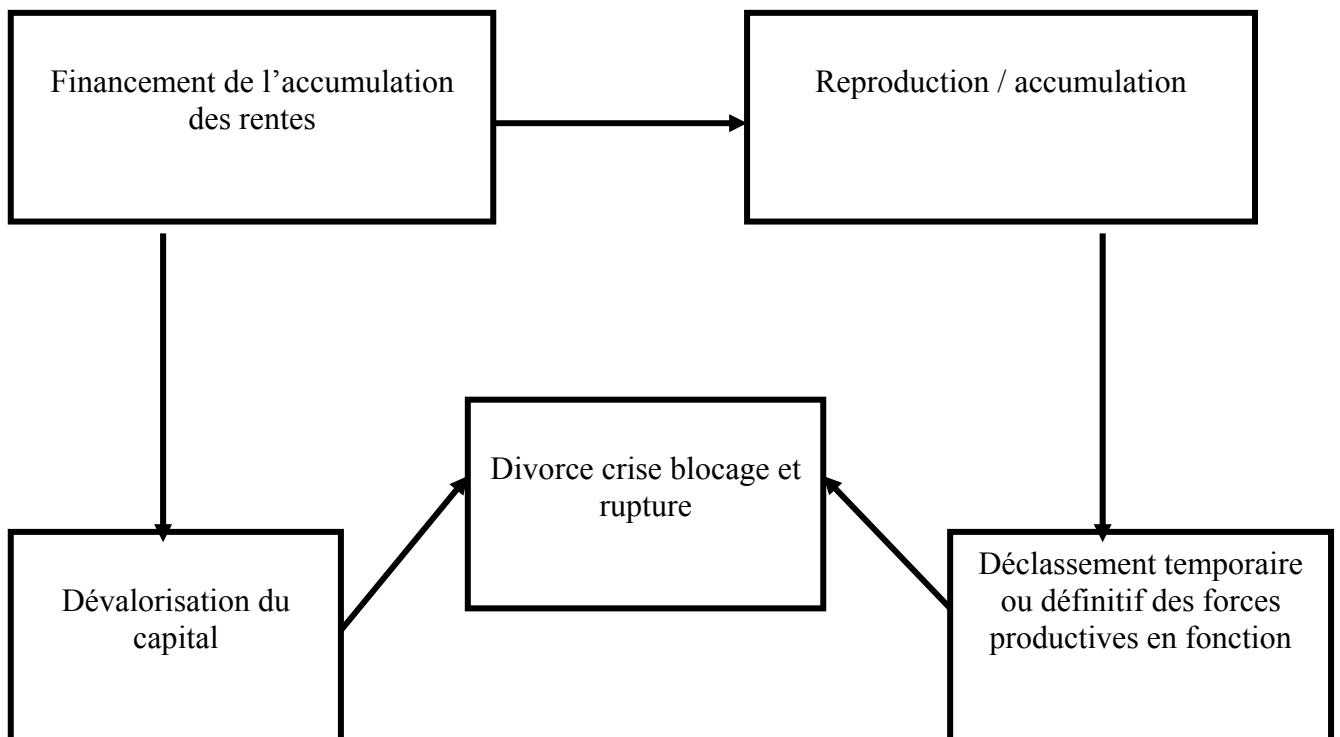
Financement de l'accumulation des rentes

Reproduction / accumulation

Divorce crise blocage et rupture

Dévalorisation du capital

Déclassement temporaire ou définitif des forces productives en fonction